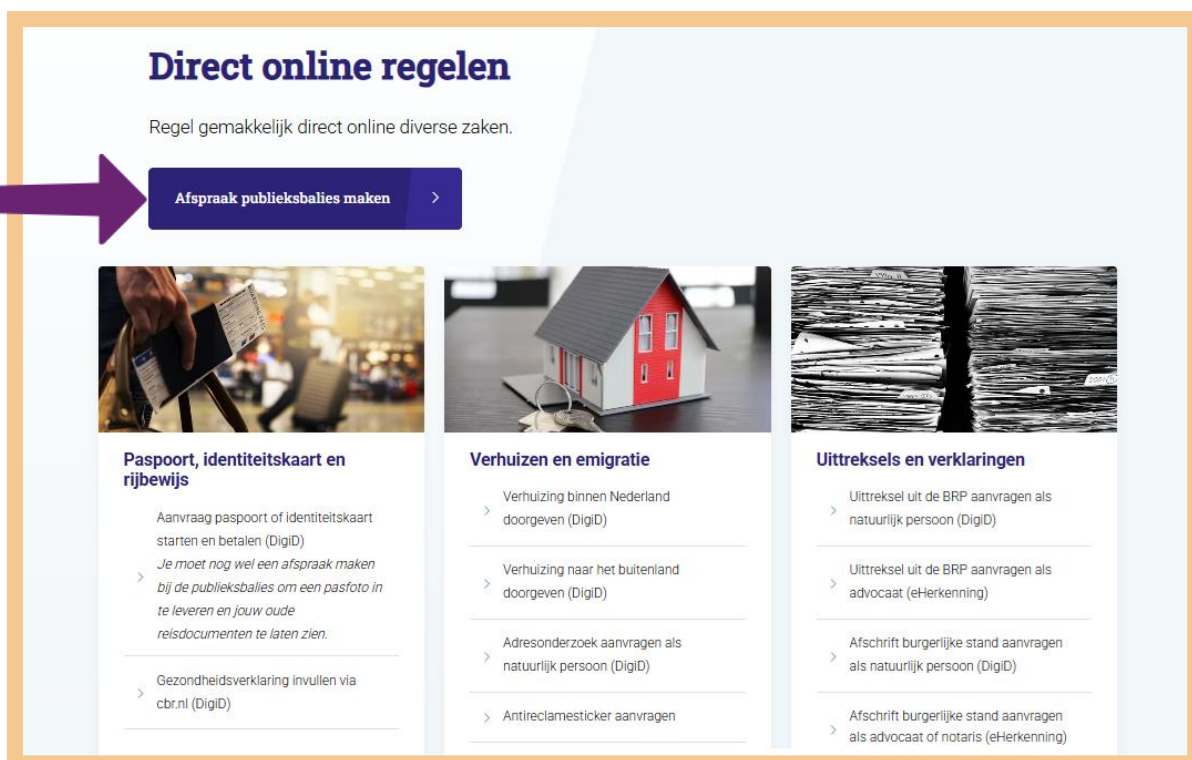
Direct online regelen

Regel gemakkelijk direct online diverse zaken.

Afspraak publieksbalies maken >

Paspoort, identiteitskaart en rijbewijs

> Aanvraag paspoort of identiteitskaart starten en betalen (DigiD)
*Je moet nog wel een afspraak maken bij de publieksbalies om een pasfoto in te leveren en jouw oude reisdocumenten te laten zien.*

> Gezondheidsverklaring invullen via cbr.nl (DigiD)

Verhuizen en emigratie

> Verhuizing binnen Nederland doorgeven (DigiD)

> Verhuizing naar het buitenland doorgeven (DigiD)

> Adresonderzoek aanvragen als natuurlijk persoon (DigiD)

> Antireclamesticker aanvragen

Uittreksels en verklaringen

> Uittreksel uit de BRP aanvragen als natuurlijk persoon (DigiD)

> Uittreksel uit de BRP aanvragen als advocaat (eHerkenning)

> Afschrift burgerlijke stand aanvragen als natuurlijk persoon (DigiD)

> Afschrift burgerlijke stand aanvragen als advocaat of notaris (eHerkenning)